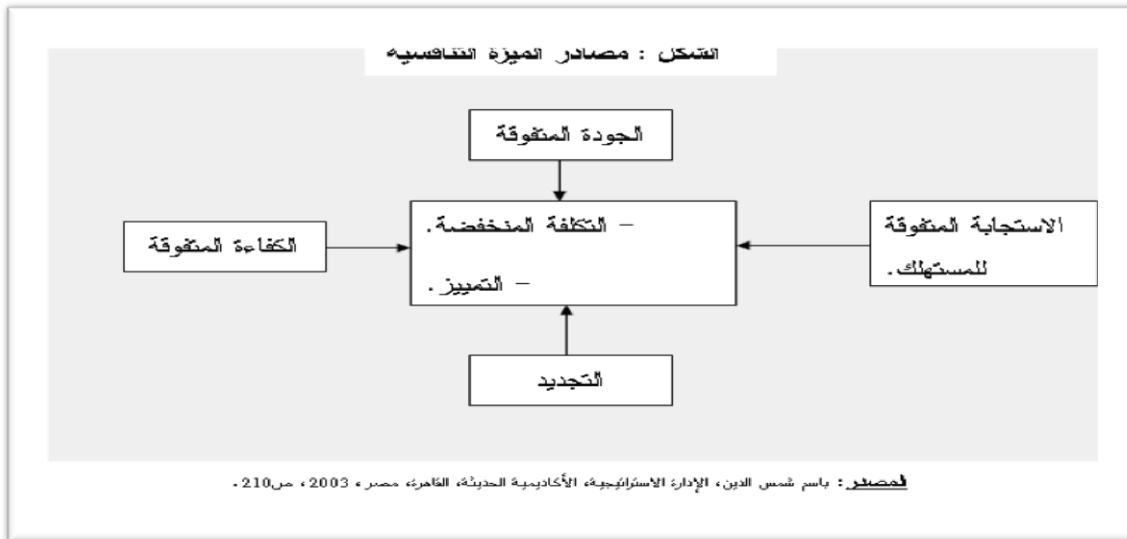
الشكل : مصادر الميزة التنافسية

الجودة المتفوقة

الاستجابة المتفوقة للمستهلك.

– التكلفة المنخفضة.
– التمييز.

الكفاءة المتفوقة

التجديد

المصدر: باسم شمس الدين، الإدارة الاستراتيجية، الأكاديمية الحديثة، القاهرة، مصر، 2003، ص210.